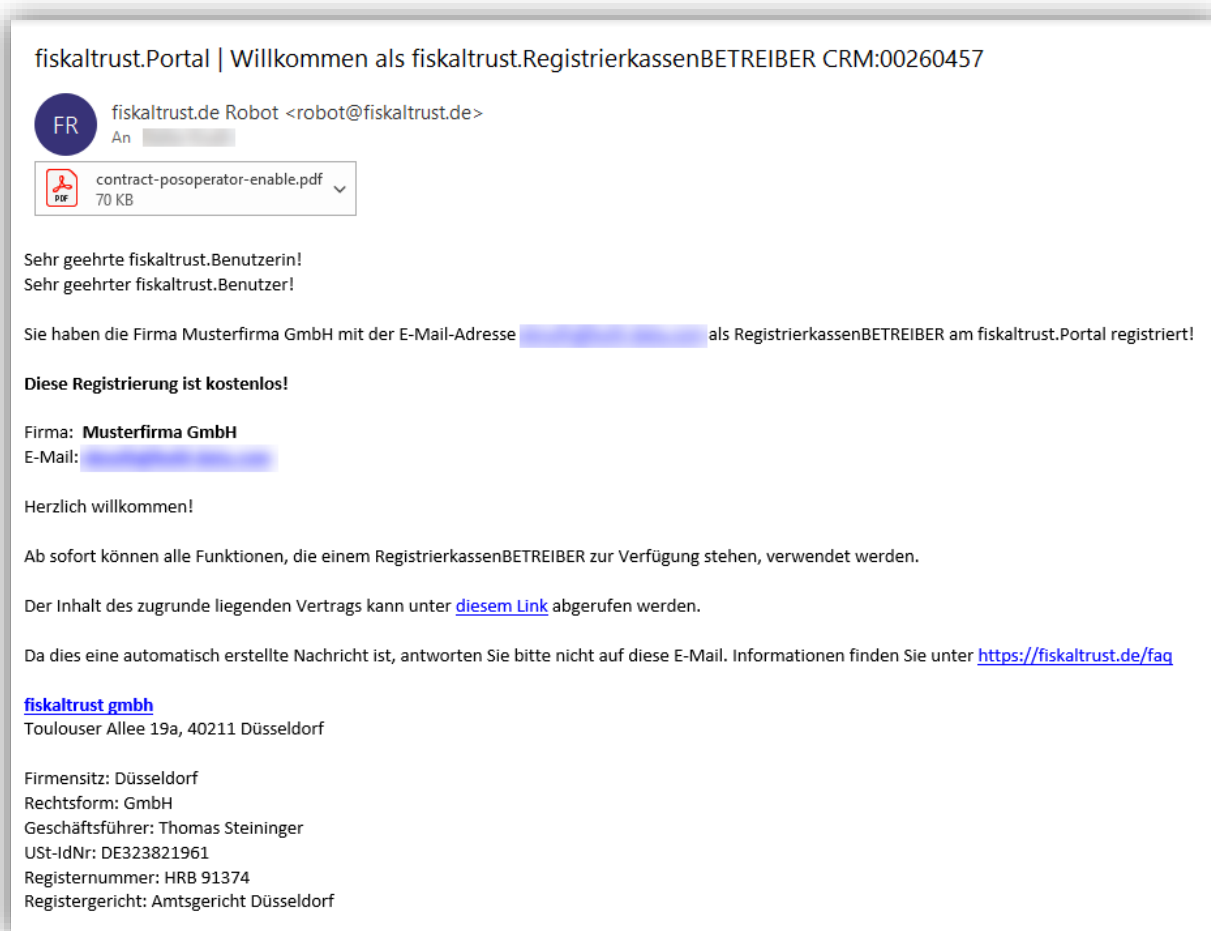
fiskaltrust.Portal | Willkommen als fiskaltrust.RegistrierkassenBETREIBER CRM:00260457

FR
fiskaltrust.de Robot <robot@fiskaltrust.de>
An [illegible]

PDF
contract-posoperator-enable.pdf
70 KB

Sehr geehrte fiskaltrust.Benutzerin!
Sehr geehrter fiskaltrust.Benutzer!

Sie haben die Firma Musterfirma GmbH mit der E-Mail-Adresse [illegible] als RegistrierkassenBETREIBER am fiskaltrust.Portal registriert!

**Diese Registrierung ist kostenlos!**

Firma: **Musterfirma GmbH**
E-Mail: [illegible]

Herzlich willkommen!

Ab sofort können alle Funktionen, die einem RegistrierkassenBETREIBER zur Verfügung stehen, verwendet werden.

Der Inhalt des zugrunde liegenden Vertrags kann unter diesem Link abgerufen werden.

Da dies eine automatisch erstellte Nachricht ist, antworten Sie bitte nicht auf diese E-Mail. Informationen finden Sie unter https://fiskaltrust.de/faq

**fiskaltrust gmbh**
Toulouser Allee 19a, 40211 Düsseldorf

Firmensitz: Düsseldorf
Rechtsform: GmbH
Geschäftsführer: Thomas Steininger
USt-IdNr: DE323821961
Registernummer: HRB 91374
Registergericht: Amtsgericht Düsseldorf